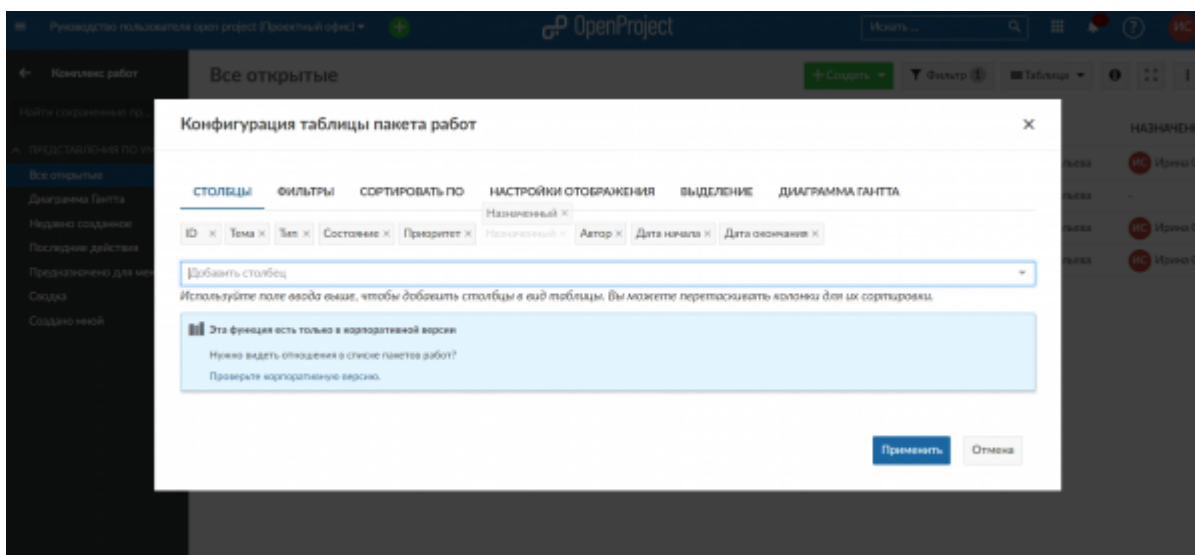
Руководство пользователя open project (Проектный офис) ▾
OpenProject
Искать ...
ИС

← Комплекс работ
Найти сохраненные пр...
ПРЕДСТАВЛЕНИЯ ПО УМ
Все открытые
Диаграмма Ганта
Недавно созданное
Последние действия
Предназначено для мен
Сводка
Создано мной

Все открытые
+ Создать ▾
Фильтр 1
Таблица ▾

НАЗНАЧЕН
Ирина
Ирина
Ирина

Конфигурация таблицы пакета работ
×

СТОЛБЦЫ ФИЛЬТРЫ СОРТИРОВАТЬ ПО НАСТРОЙКИ ОТОБРАЖЕНИЯ ВЫДЕЛЕНИЕ ДИАГРАММА ГАНТТА

Назначенный ×
ID × Тема × Тип × Состояние × Приоритет × Назначенный × Автор × Дата начала × Дата окончания ×

Добавить столбец
Используйте поле ввода выше, чтобы добавить столбцы в вид таблицы. Вы можете перетаскивать колонки для их сортировки.

Эта функция есть только в корпоративной версии
Нужно видеть отношения в списке пакетов работ?
Проверьте корпоративную версию.

Применить
Отмена